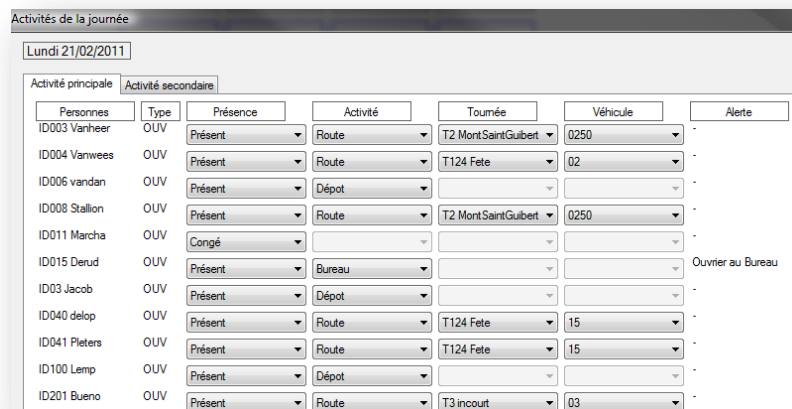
Activités de la journée

Lundi 21/02/2011

Activité principale | Activité secondaire

| Personnes | Type | Présence | Activité | Tournée | Véhicule | Alerte |
|---|---|---|---|---|---|---|
| ID003 Vanheer | OUV | Présent | Route | T2 MontSaintGuibert | 0250 | - |
| ID004 Vanwees | OUV | Présent | Route | T124 Fete | 02 | - |
| ID006 vandan | OUV | Présent | Dépot | | | - |
| ID008 Stallion | OUV | Présent | Route | T2 MontSaintGuibert | 0250 | - |
| ID011 Marcha | OUV | Congé | | | | - |
| ID015 Derud | OUV | Présent | Bureau | | | Ouvrier au Bureau |
| ID03 Jacob | OUV | Présent | Dépot | | | - |
| ID040 delop | OUV | Présent | Route | T124 Fete | 15 | - |
| ID041 Pleters | OUV | Présent | Route | T124 Fete | 15 | - |
| ID100 Lemp | OUV | Présent | Dépot | | | - |
| ID201 Bueno | OUV | Présent | Route | T3 incourt | 03 | - |